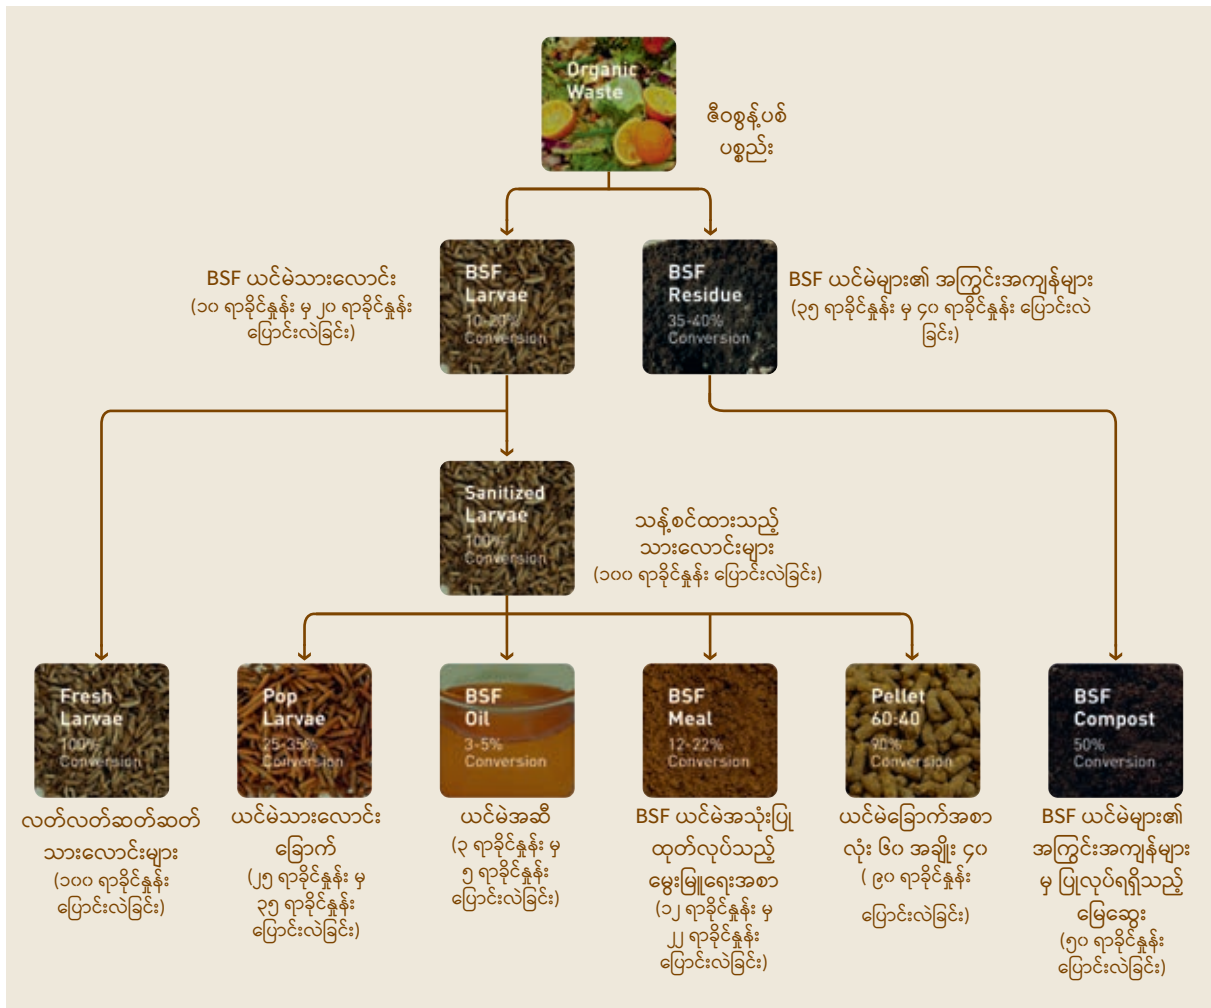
Organic Waste

ဇီဝစွန့်ပစ် ပစ္စည်း

BSF ယင်မဲသားလောင်း (၁၀ ရာခိုင်နှုန်း မှ ၂၀ ရာခိုင်နှုန်း ပြောင်းလဲခြင်း)

BSF Larvae
10-20%
Conversion

BSF Residue
35-40%
Conversion

BSF ယင်မဲများ၏ အကြွင်းအကျန်များ (၃၅ ရာခိုင်နှုန်း မှ ၄၀ ရာခိုင်နှုန်း ပြောင်းလဲခြင်း)

Sanitized Larvae
100%
Conversion

သန့်စင်ထားသည့် သားလောင်းများ (၁၀၀ ရာခိုင်နှုန်း ပြောင်းလဲခြင်း)

Fresh Larvae
100%
Conversion

လတ်လတ်ဆတ်ဆတ် သားလောင်းများ (၁၀၀ ရာခိုင်နှုန်း ပြောင်းလဲခြင်း)

Pop Larvae
25-35%
Conversion

ယင်မဲသားလောင်း ခြောက် (၂၅ ရာခိုင်နှုန်း မှ ၃၅ ရာခိုင်နှုန်း ပြောင်းလဲခြင်း)

BSF Oil
3-5%
Conversion

ယင်မဲအဆီ (၃ ရာခိုင်နှုန်း မှ ၅ ရာခိုင်နှုန်း ပြောင်းလဲခြင်း)

BSF Meal
12-22%
Conversion

BSF ယင်မဲအသုံးပြု ထုတ်လုပ်သည့် မွေးမြူရေးအစာ (၁၂ ရာခိုင်နှုန်း မှ ၂၂ ရာခိုင်နှုန်း ပြောင်းလဲခြင်း)

Pellet 60:40
90%
Conversion

ယင်မဲခြောက်အစာ လုံး ၆၀ အချိုး ၄၀ ( ၉၀ ရာခိုင်နှုန်း ပြောင်းလဲခြင်း)

BSF Compost
50%
Conversion

BSF ယင်မဲများ၏ အကြွင်းအကျန်များ မှ ပြုလုပ်ရရှိသည့် မြေဆွေး (၅၀ ရာခိုင်နှုန်း ပြောင်းလဲခြင်း)